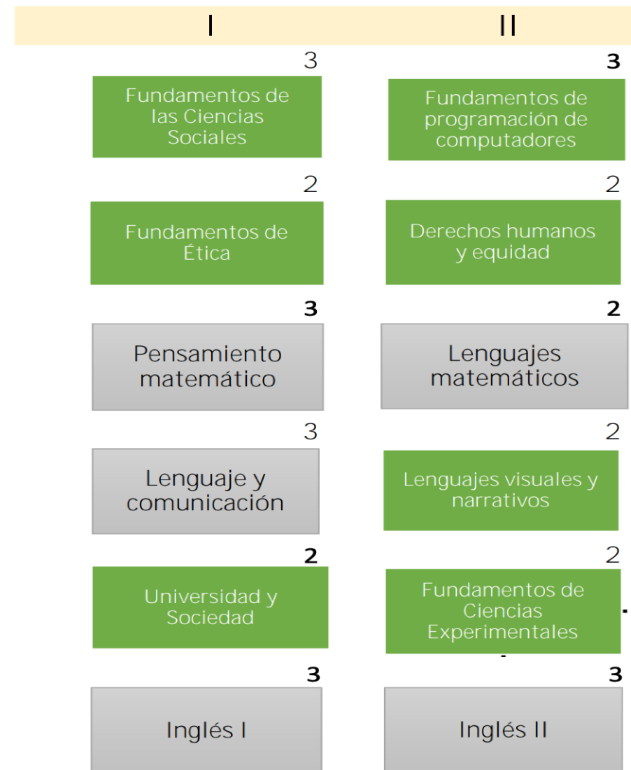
I

II

3

Fundamentos de las Ciencias Sociales

3

Fundamentos de programación de computadores

2

Fundamentos de Ética

2

Derechos humanos y equidad

3

Pensamiento matemático

2

Lenguajes matemáticos

3

Lenguaje y comunicación

2

Lenguajes visuales y narrativos

2

Universidad y Sociedad

2

Fundamentos de Ciencias Experimentales

3

Inglés I

3

Inglés II